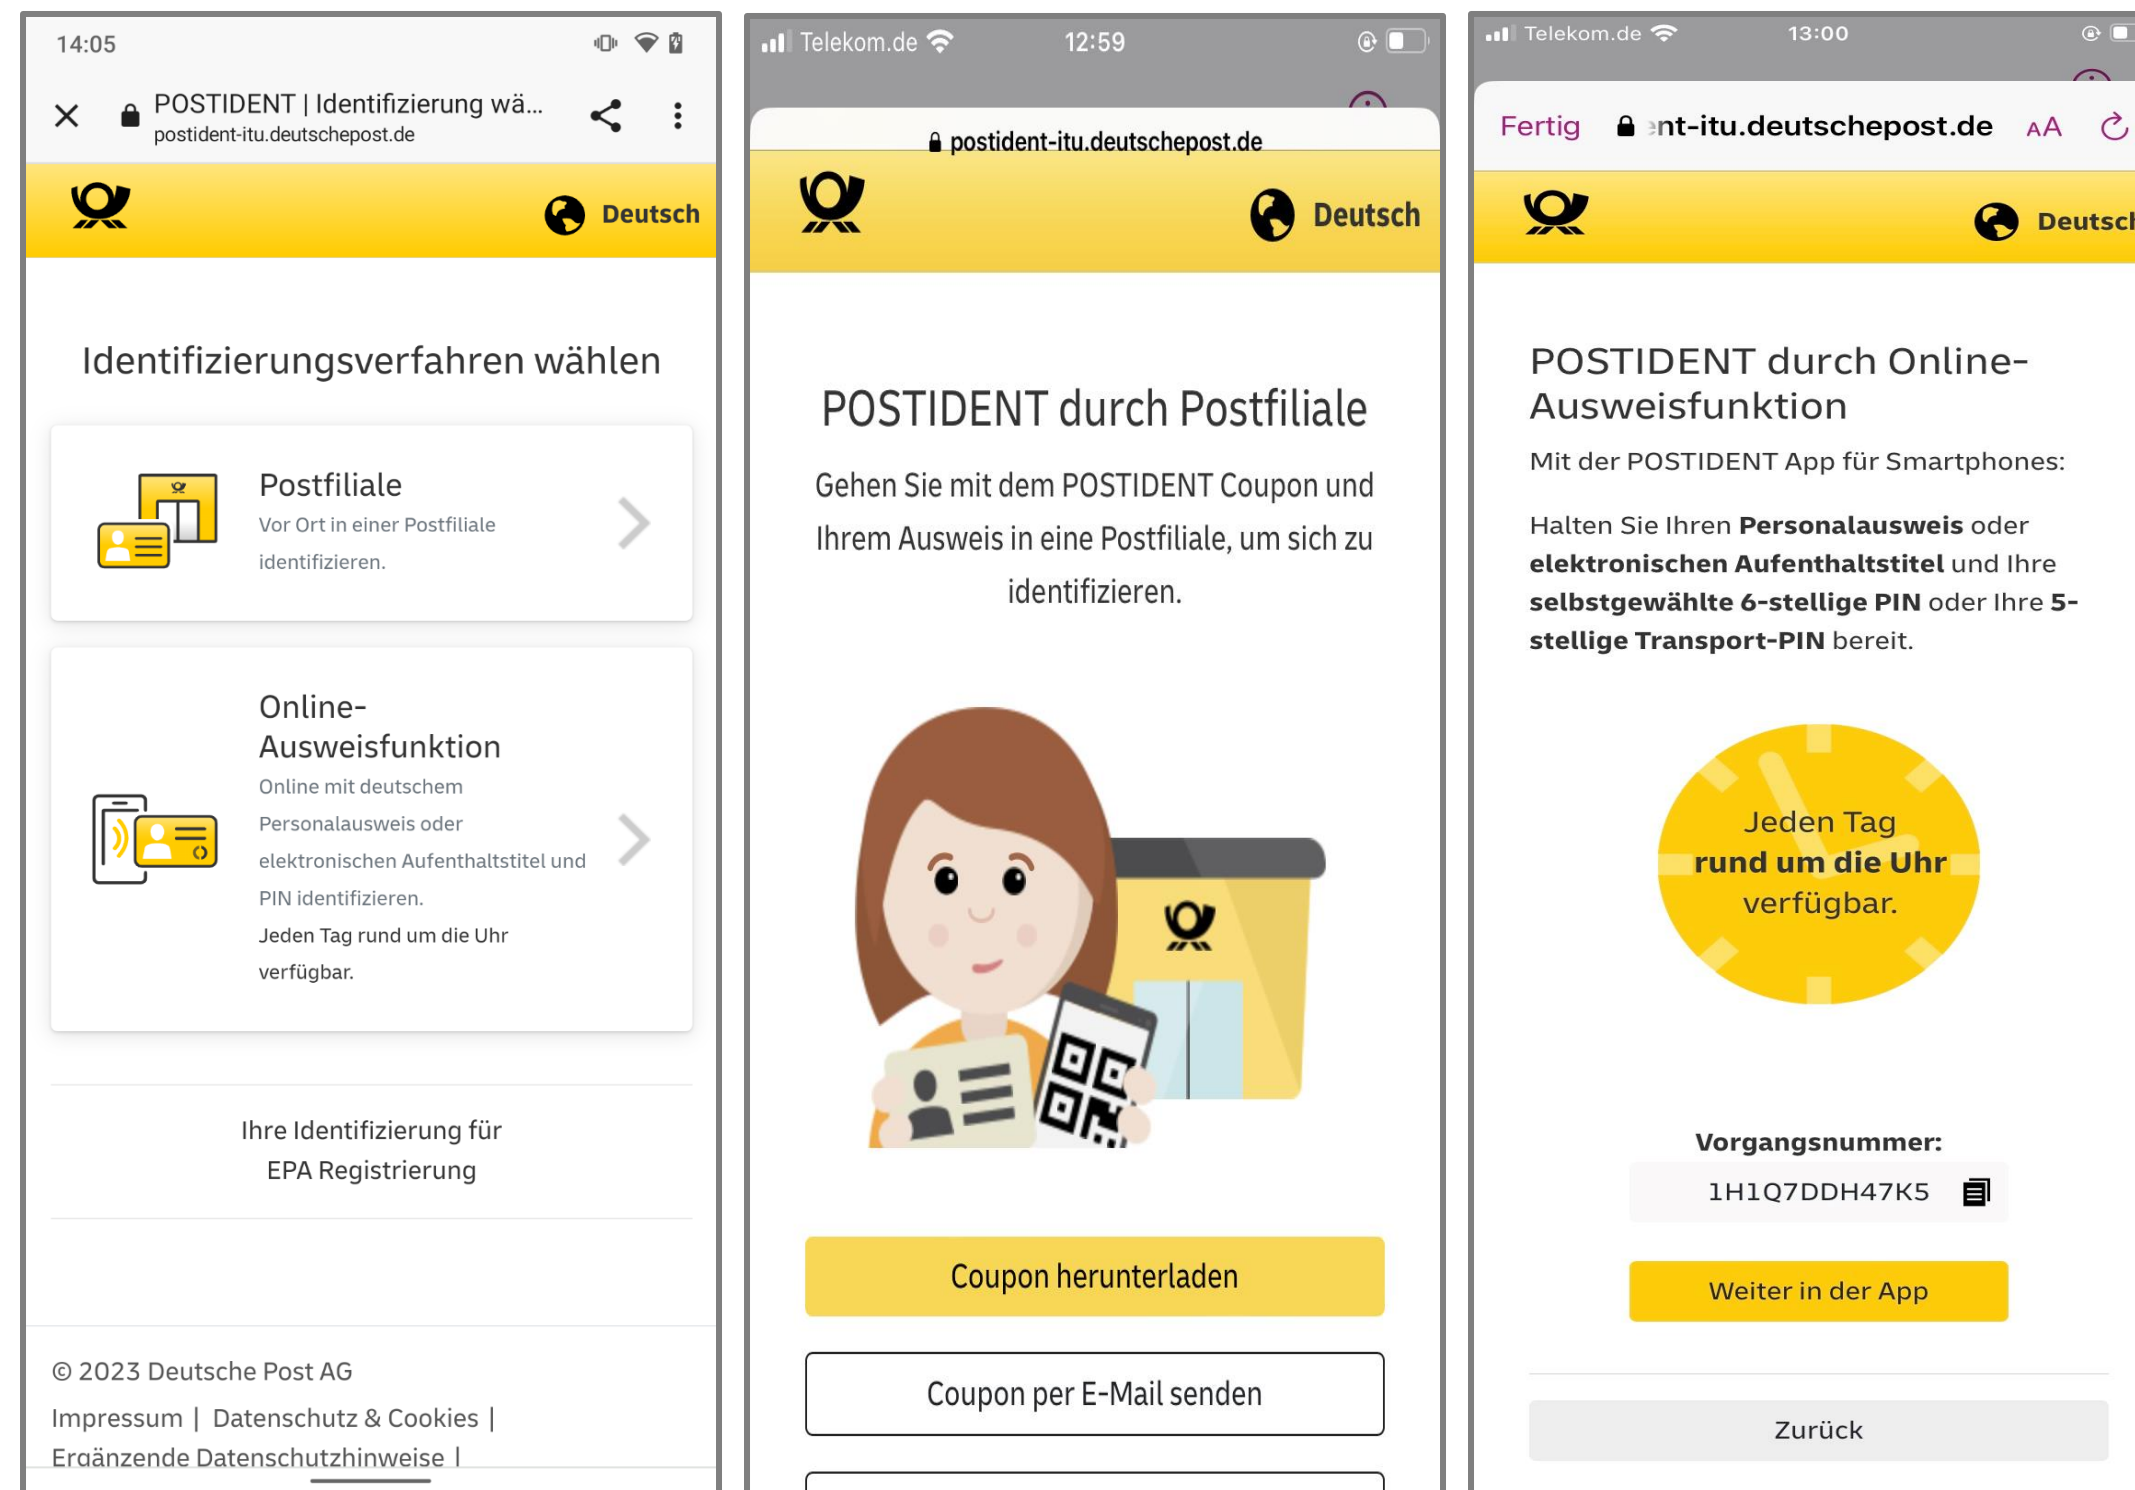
14:05

POSTIDENT | Identifizierung wä...
postident-itu.deutschepost.de

Deutsch

Identifizierungsverfahren wählen

Postfiliale
Vor Ort in einer Postfiliale identifizieren.

Online-Ausweisfunktion
Online mit deutschem Personalausweis oder elektronischen Aufenthaltstitel und PIN identifizieren.
Jeden Tag rund um die Uhr verfügbar.

Ihre Identifizierung für EPA Registrierung

© 2023 Deutsche Post AG
Impressum | Datenschutz & Cookies | Ergänzende Datenschutzhinweise |

Telekom.de 12:59

postident-itu.deutschepost.de

Deutsch

POSTIDENT durch Postfiliale

Gehen Sie mit dem POSTIDENT Coupon und Ihrem Ausweis in eine Postfiliale, um sich zu identifizieren.

Coupon herunterladen

Coupon per E-Mail senden

Telekom.de 13:00

Fertig nt-itu.deutschepost.de AA

Deutsch

POSTIDENT durch Online-Ausweisfunktion

Mit der POSTIDENT App für Smartphones:

Halten Sie Ihren **Personalausweis** oder **elektronischen Aufenthaltstitel** und Ihre **selbstgewählte 6-stellige PIN** oder Ihre **5-stellige Transport-PIN** bereit.

Jeden Tag
**rund um die Uhr**
verfügbar.

Vorgangsnummer:
1H1Q7DDH47K5

Weiter in der App

Zurück